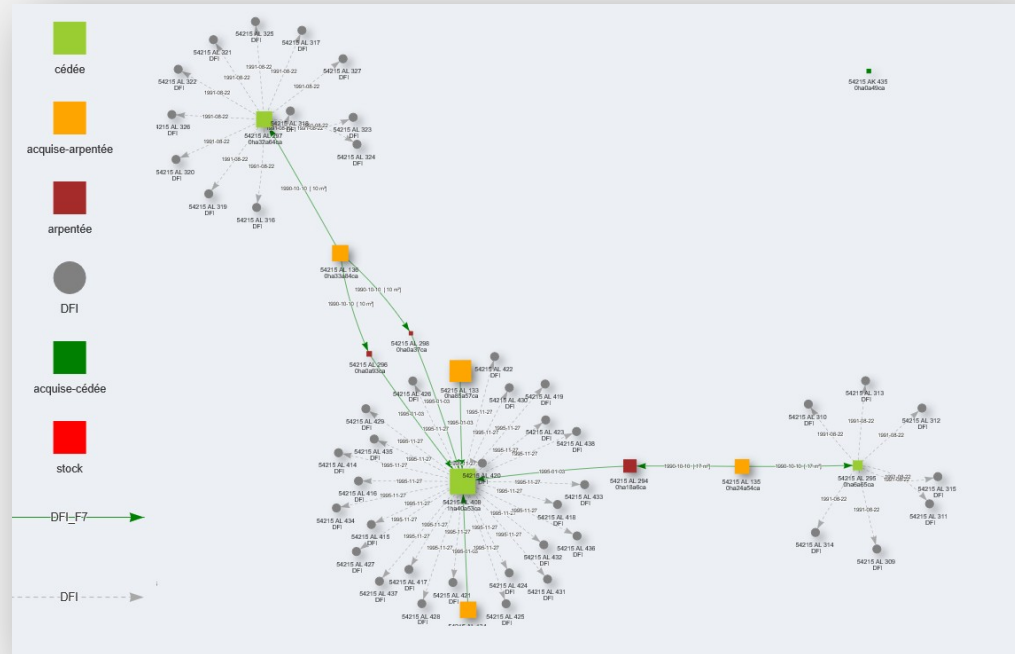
cédée

acquise-arpentée

arpentée

DFI

acquise-cédée

stock

DFI_F7

DFI

54215 AL 325
DFI
54215 AL 321
DFI
54215 AL 317
DFI
54215 AL 327
DFI
54215 AL 322
DFI
1991-08-22
1991-08-22
1991-08-22
1991-08-22
1991-08-22
54215 AL 326
DFI
54215 AL 318
DFI
54215 AL 297
0ha32a84ca
54215 AL 323
DFI
54215 AL 324
DFI
54215 AL 320
DFI
54215 AL 319
DFI
54215 AL 316
DFI
1991-08-22
1991-08-22
1991-08-22
1991-08-22
1990-10-10 [ 10 m²]
54215 AL 136
0ha33a84ca
1990-10-10 [ 10 m²]
1990-10-10 [ 10 m²]
54215 AL 296
0ha0a83ca
54215 AL 298
0ha0a37ca
54215 AK 435
0ha0a49ca
54215 AL 422
DFI
54215 AL 133
0ha65a57ca
54215 AL 426
DFI
54215 AL 430
DFI
54215 AL 419
DFI
54215 AL 429
DFI
54215 AL 423
DFI
54215 AL 438
DFI
54215 AL 435
DFI
54215 AL 414
DFI
54215 AL 420
DFI
54215 AL 416
DFI
54215 AL 408
1ha40a53ca
54215 AL 433
DFI
54215 AL 434
DFI
54215 AL 418
DFI
54215 AL 415
DFI
54215 AL 436
DFI
54215 AL 427
DFI
54215 AL 432
DFI
54215 AL 437
DFI
54215 AL 417
DFI
54215 AL 424
DFI
54215 AL 431
DFI
54215 AL 421
DFI
54215 AL 428
DFI
54215 AL 425
DFI
1995-11-27
1995-11-03
54215 AL 294
0ha18a6ca
1990-10-10 [ 17 m²]
54215 AL 135
0ha24a54ca
1990-10-10 [ 17 m²]
54215 AL 295
0ha8a65ca
54215 AL 313
DFI
54215 AL 310
DFI
54215 AL 312
DFI
54215 AL 315
DFI
54215 AL 311
DFI
54215 AL 314
DFI
54215 AL 309
DFI
1991-08-22
1991-08-22
1991-08-22
1991-08-22